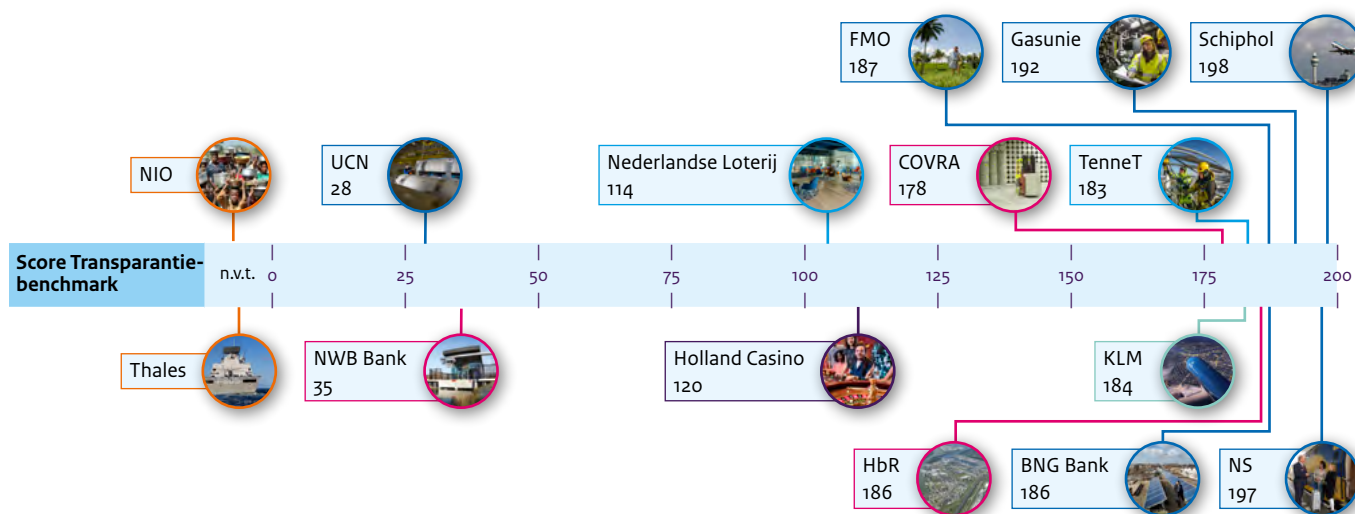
FMO
187

Gasunie
192

Schiphol
198

NIO

UCN
28

Nederlandse Loterij
114

COVRA
178

TenneT
183

Score Transparantiebenchmark

n.v.t. 0 25 50 75 100 125 150 175 200

Thales

NWB Bank
35

Holland Casino
120

KLM
184

HbR
186

BNG Bank
186

NS
197